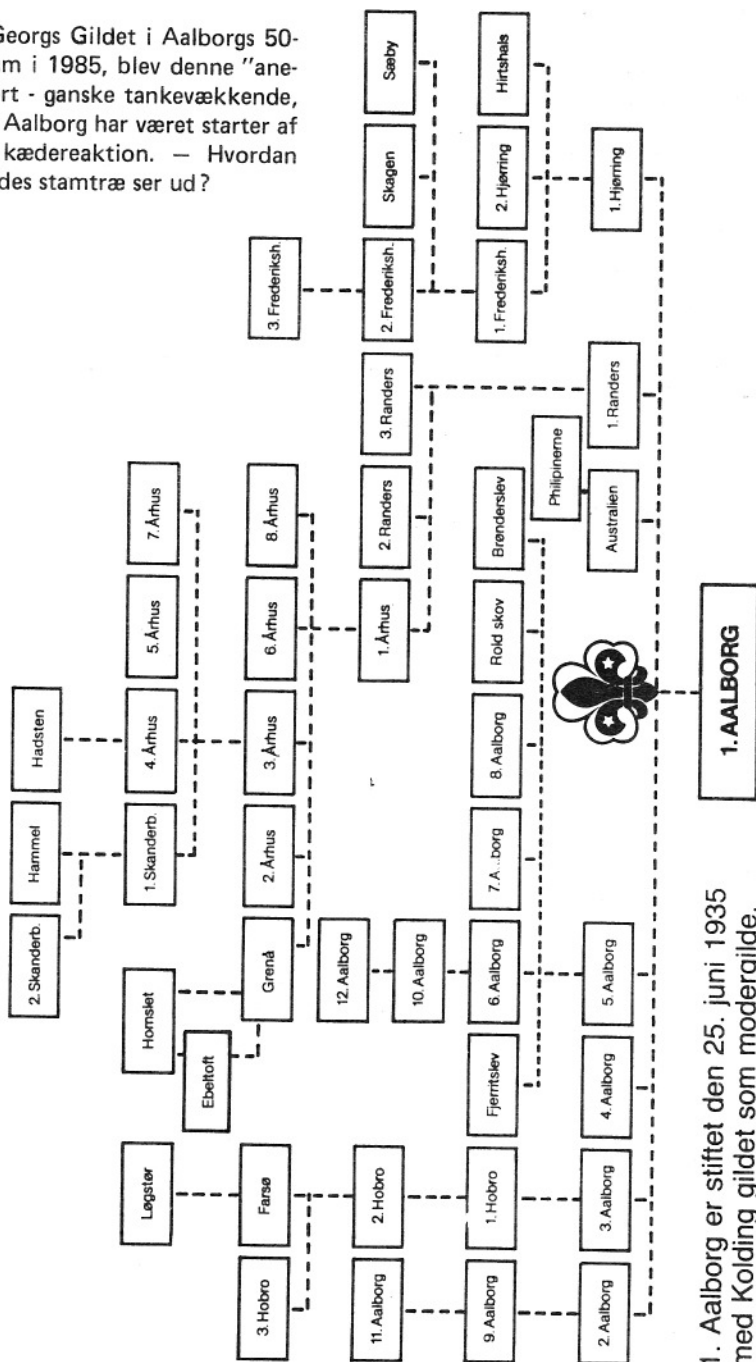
Georgs Gildet i Aalborgs 50-
m i 1985, blev denne "ane-
rt - ganske tankevækkende,
Aalborg har været starter af
kædereaktion. — Hvordan
des stamtræ ser ud?

3. Frederiksh.
2. Frederiksh.
Skagen
Sæby
1. Frederiksh.
2. Hjørring
Hirtshals
1. Hjørring
3. Randers
1. Randers
Philipinerne
Australien
2. Randers
1. Århus
8. Århus
6. Århus
7. Århus
5. Århus
4. Århus
Hadsten
3. Århus
2. Århus
1. Skanderb.
Hammel
2. Skanderb.
Brønderslev
Rold skov
8. Aalborg
7. A..borg
6. Aalborg
10. Aalborg
12. Aalborg
Grenå
Hornslet
Ebeltoft
Fjerritslev
5. Aalborg
4. Aalborg
3. Aalborg
2. Aalborg
1. Hobro
9. Aalborg
2. Hobro
11. Aalborg
Farsø
Løgstør
3. Hobro

1. AALBORG

1. Aalborg er stiftet den 25. juni 1935
med Kolding gildet som modergilde.